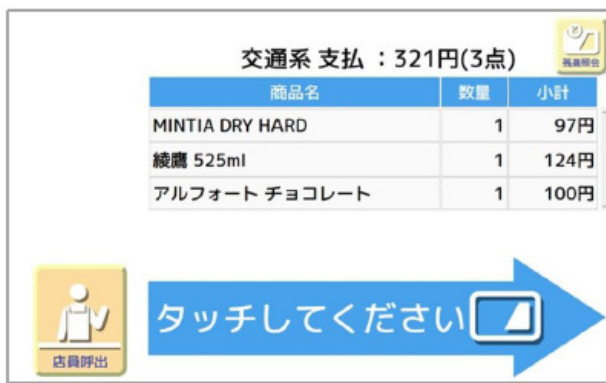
交通系 支払 ：321円(3点)

残高照会

| 商品名 | 数量 | 小計 |
|---|---|---|
| MINTIA DRY HARD | 1 | 97円 |
| 綾鷹 525ml | 1 | 124円 |
| アルフォート チョコレート | 1 | 100円 |

店員呼出

タッチしてください